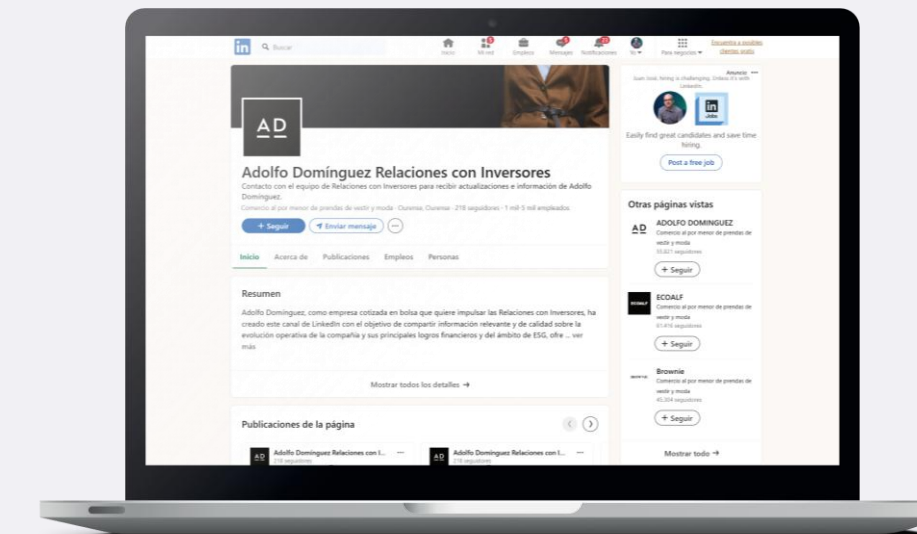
in Buscar

Inicio Mi red Empleos Mensajes Notificaciones Yo Para negocios Encuentra a posibles clientes gratis

AD

Adolfo Domínguez Relaciones con Inversores

Contacto con el equipo de Relaciones con Inversores para recibir actualizaciones e información de Adolfo Domínguez.

Comercio al por menor de prendas de vestir y moda · Ourense, Ourense · 218 seguidores · 1 mil-5 mil empleados

+ Seguir Enviar mensaje ···

Inicio Acerca de Publicaciones Empleos Personas

Resumen

Adolfo Domínguez, como empresa cotizada en bolsa que quiere impulsar las Relaciones con Inversores, ha creado este canal de LinkedIn con el objetivo de compartir información relevante y de calidad sobre la evolución operativa de la compañía y sus principales logros financieros y del ámbito de ESG, ofre ... ver más

Mostrar todos los detalles →

Publicaciones de la página

AD Adolfo Domínguez Relaciones con I... ··· 218 seguidores

AD Adolfo Domínguez Relaciones con I... ··· 218 seguidores

Anuncio ···

Juan, look, hiring is challenging. Unless it's with LinkedIn.

in Jobs

Easily find great candidates and save time hiring.

Post a free job

Otras páginas vistas

AD ADOLFO DOMINGUEZ Comercio al por menor de prendas de vestir y moda 35.821 seguidores + Seguir

ECOALF ECOALF Comercio al por menor de prendas de vestir y moda 61.416 seguidores + Seguir

Brownie Comercio al por menor de prendas de vestir y moda 45.304 seguidores + Seguir

Mostrar todo →